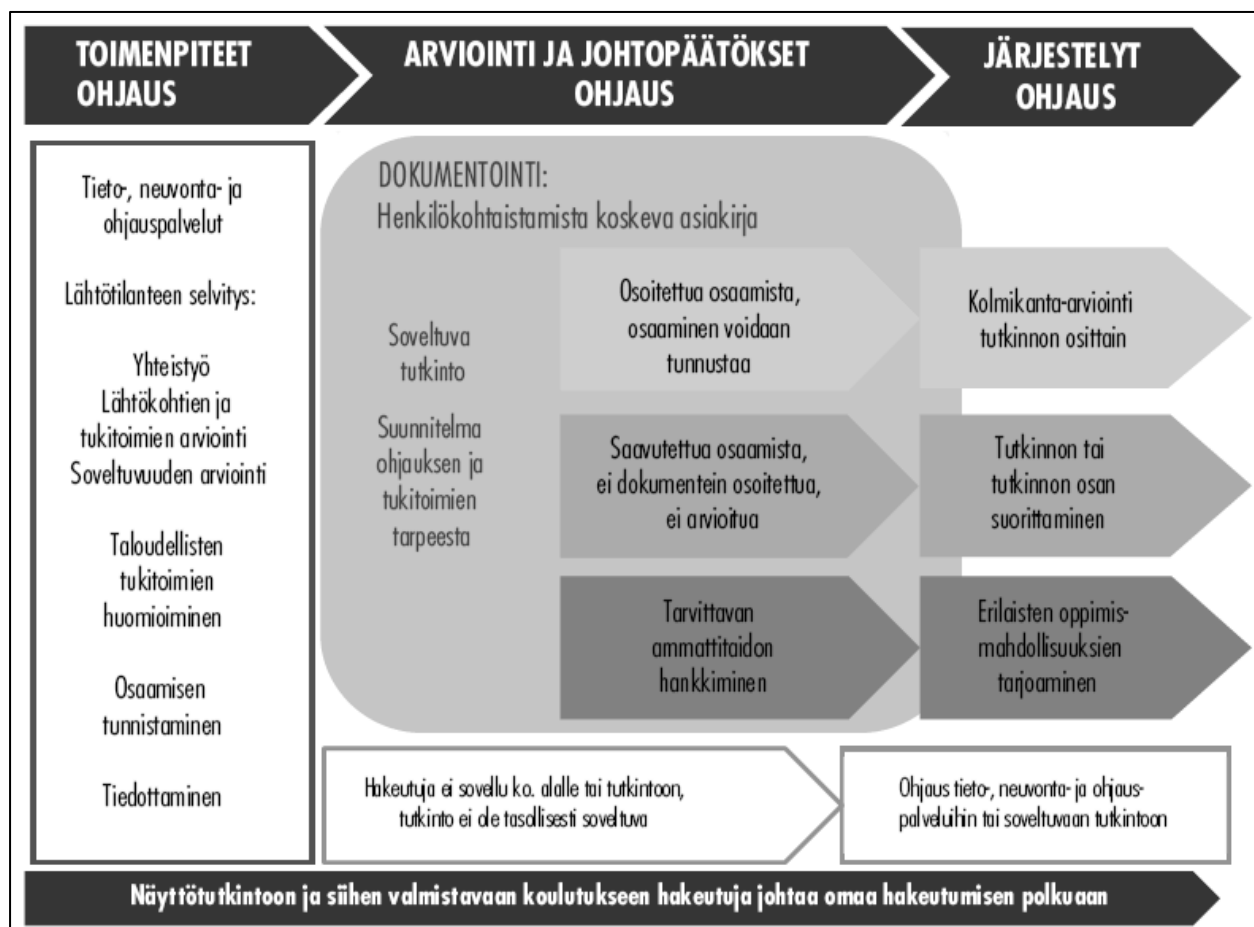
TOIMENPITEET
OHJAUS

ARVIOINTI JA JOHTOPÄÄTÖKSET
OHJAUS

JÄRJESTELYT
OHJAUS

Tieto-, neuvonta- ja ohjauspalvelut

Lähtötilanteen selvitys:

Yhteistyö
Lähtökohtien ja tukitoimien arviointi
Soveltuvuuden arviointi

Taloudellisten tukitoimien huomioiminen

Osaamisen tunnistaminen

Tiedottaminen

DOKUMENTOINTI:
Henkilökohtaistamista koskeva asiakirja

Soveltuva tutkinto

Suunnitelma ohjauksen ja tukitoimien tarpeesta

Osoitettua osaamista, osaaminen voidaan tunnustaa

Saavutettua osaamista, ei dokumentein osoitettua, ei arvioitua

Tarvittavan ammattitaidon hankkiminen

Kolmikanta-arviointi tutkinnon osittain

Tutkinnon tai tutkinnon osan suorittaminen

Erilaisten oppimismahdollisuuksien tarjoaminen

Hakeutuja ei sovellu ko. alalle tai tutkintoon, tutkinto ei ole tasollisesti soveltuva

Ohjaus tieto-, neuvonta- ja ohjauspalveluihin tai soveltuvaan tutkintoon

Näyttötutkintoon ja siihen valmistavaan koulutukseen hakeutuja johtaa omaa hakeutumisen polkuaan